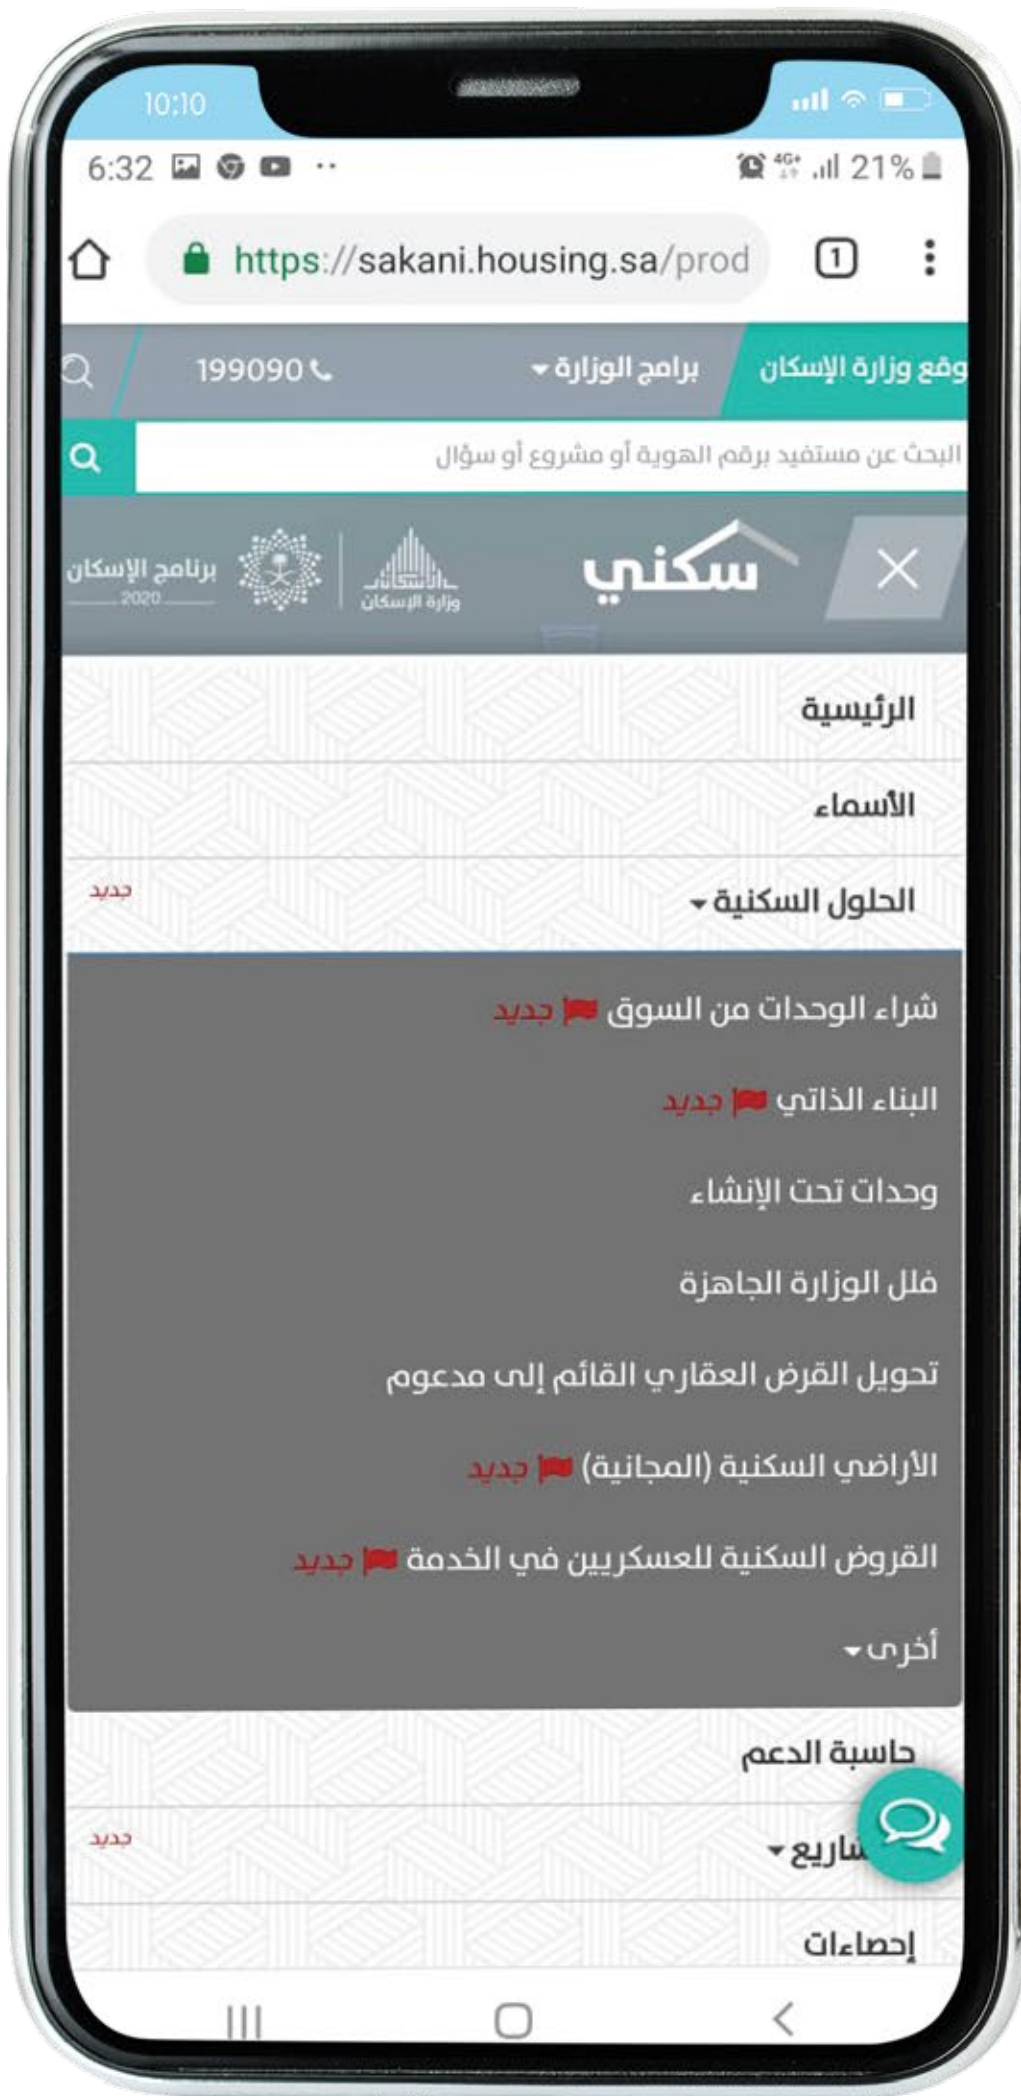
10:10

6:32 21%

https://sakani.housing.sa/prod

1

وقع وزارة الإسكان برامج الوزارة 199090

البحث عن مستفيد برقم الهوية أو مشروع أو سؤال

سكني وزارة الإسكان برنامج الإسكان 2020

الرئيسية

الأسماء

الحلول السكنية جديد

شراء الوحدات من السوق جديد

البناء الذاتي جديد

وحدات تحت الإنشاء

فلل الوزارة الجاهزة

تحويل القرض العقاري القائم إلى مدعوم

الأراضي السكنية (المجانية) جديد

القروض السكنية للعسكريين في الخدمة جديد

أخرى

حاسبة الدعم

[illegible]شاريع جديد

إحصاءات